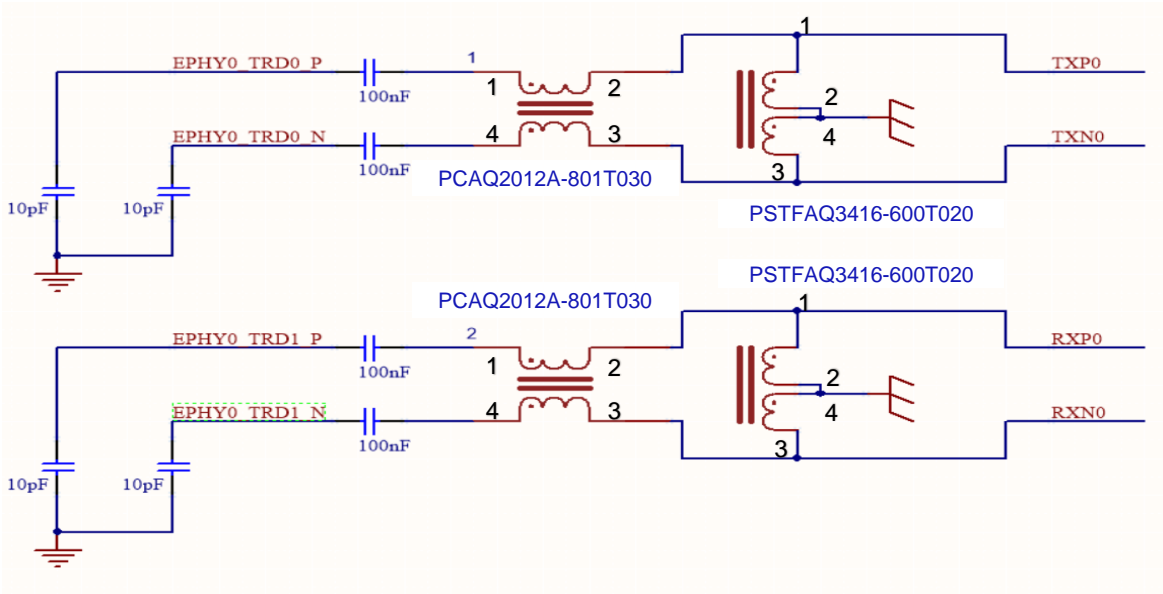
EPHY0_TRD0_P
1
100nF
1
2
1
2
4
TXP0
EPHY0_TRD0_N
4
3
TXN0
100nF
3
PCAQ2012A-801T030
10pF
10pF
PSTFAQ3416-600T020

PSTFAQ3416-600T020
PCAQ2012A-801T030
1
EPHY0_TRD1_P
2
RXP0
100nF
1
2
2
4
EPHY0_TRD1_N
4
3
RXN0
100nF
3
10pF
10pF